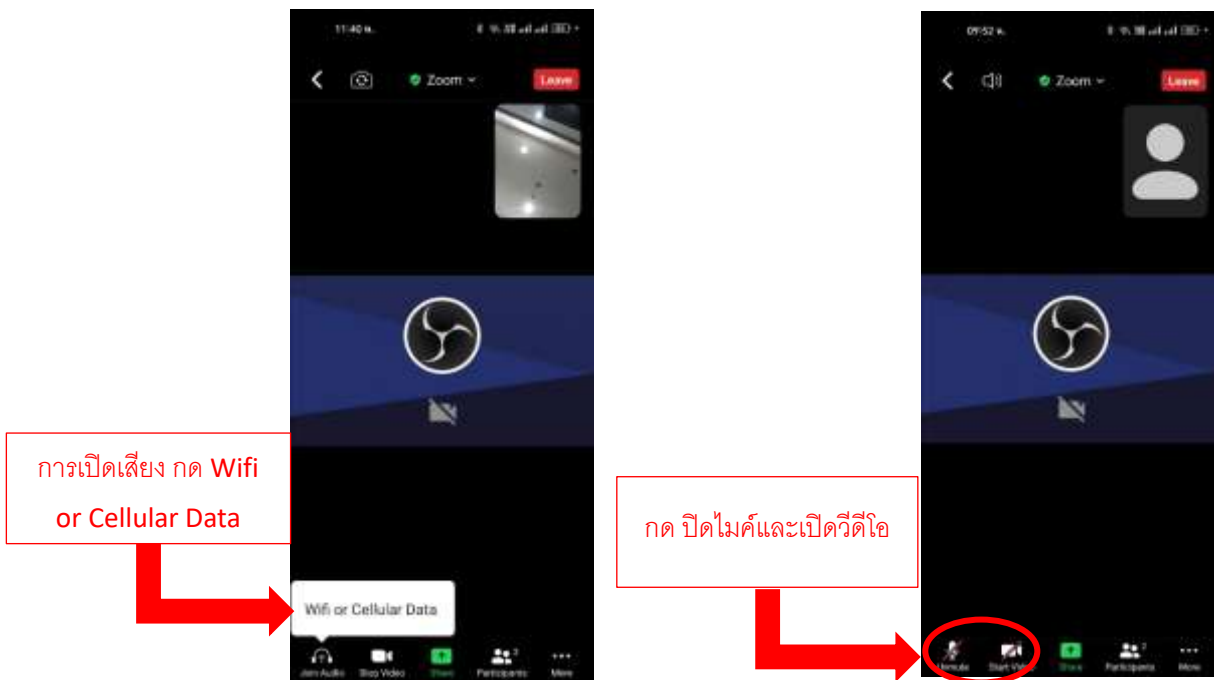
11:40 น.

Zoom

Leave

การเปิดเสียง กด Wifi or Cellular Data

Wifi or Cellular Data

Join Audio Stop Video Share Participants More

09:52 น.

Zoom

Leave

กด ปิดไมค์และเปิดวีดีโอ

Unmute Start Video Share Participants More